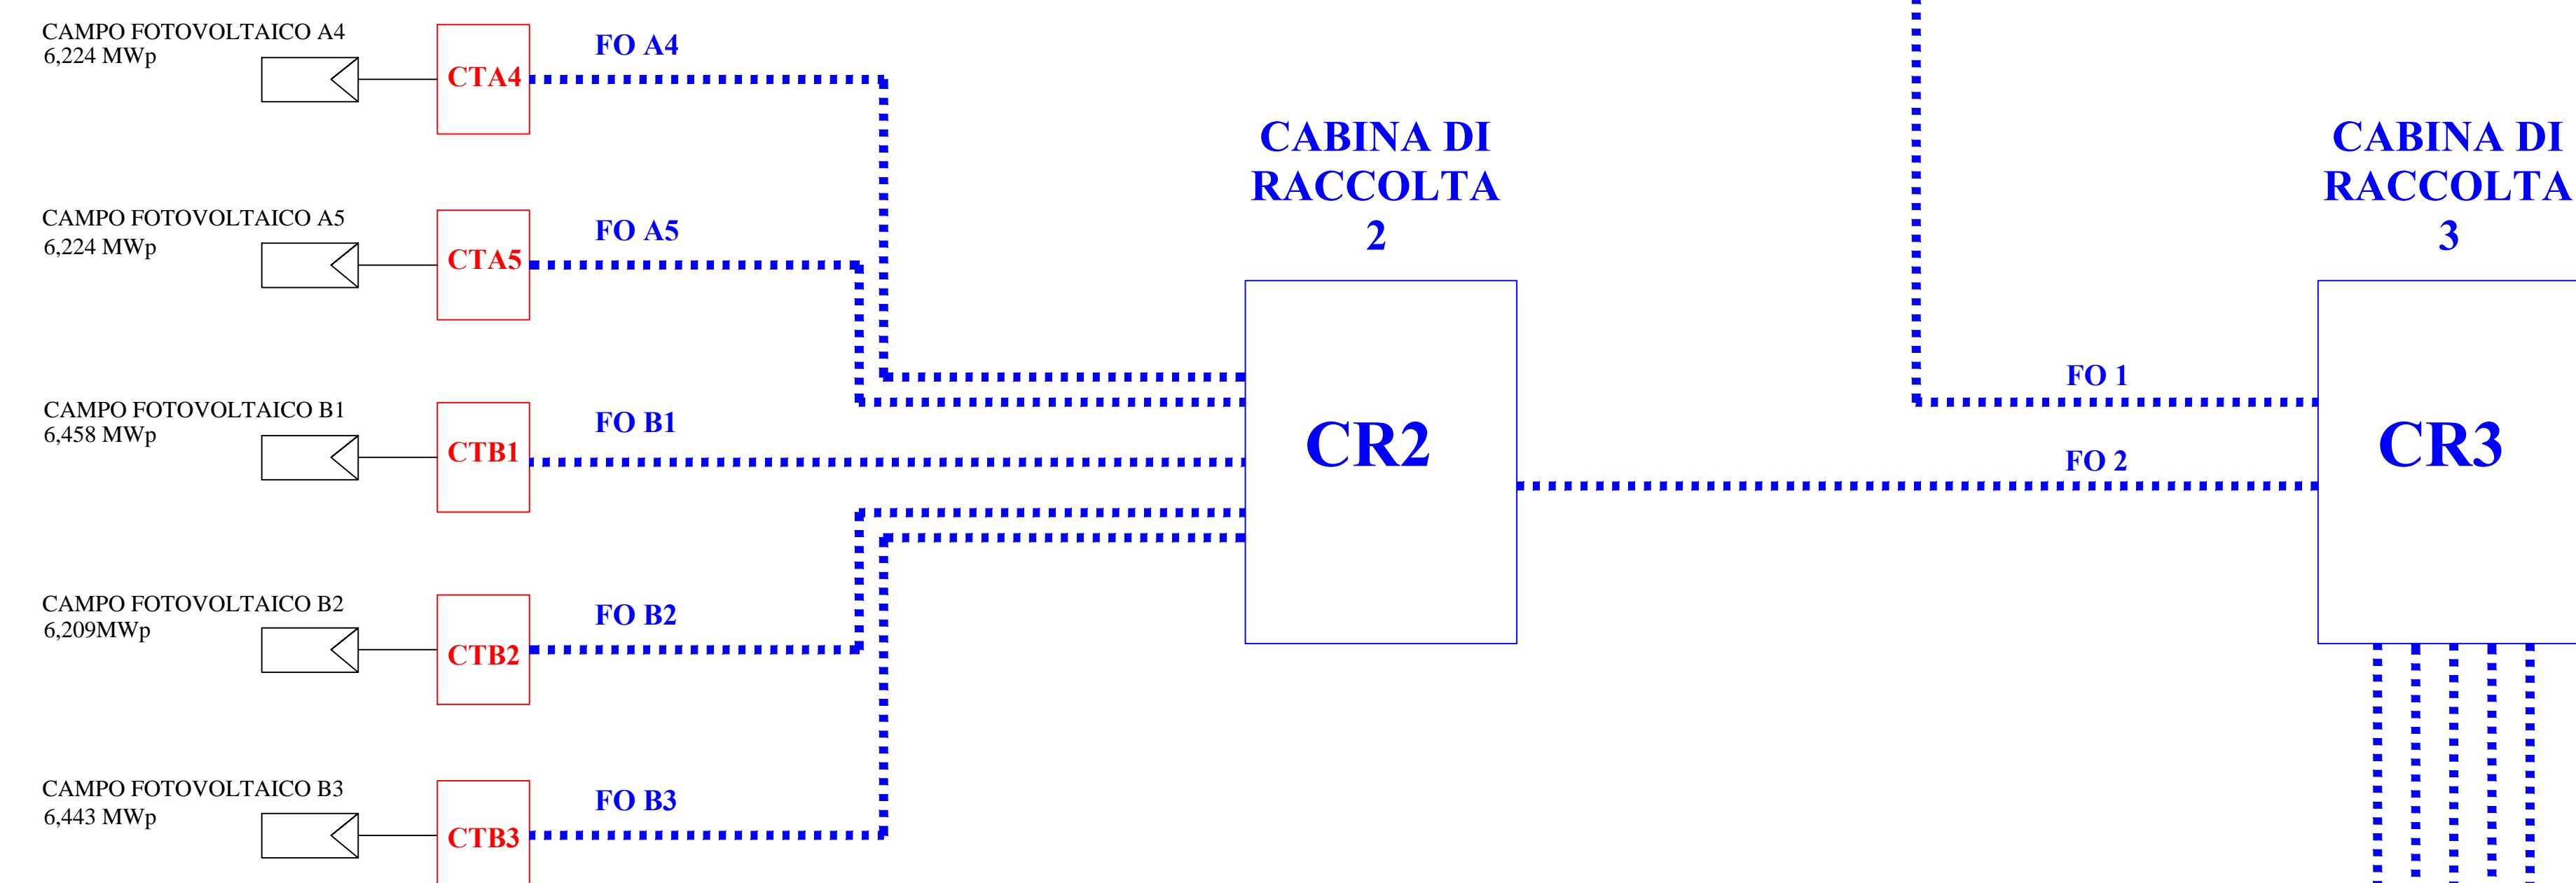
CAMPO FOTOVOLTAICO A4
6,224 MWp

CTA4

FO A4

CAMPO FOTOVOLTAICO A5
6,224 MWp

CTA5

FO A5

CAMPO FOTOVOLTAICO B1
6,458 MWp

CTB1

FO B1

CAMPO FOTOVOLTAICO B2
6,209MWp

CTB2

FO B2

CAMPO FOTOVOLTAICO B3
6,443 MWp

CTB3

FO B3

CABINA DI RACCOLTA 2

CR2

FO 1

FO 2

CABINA DI RACCOLTA 3

CR3